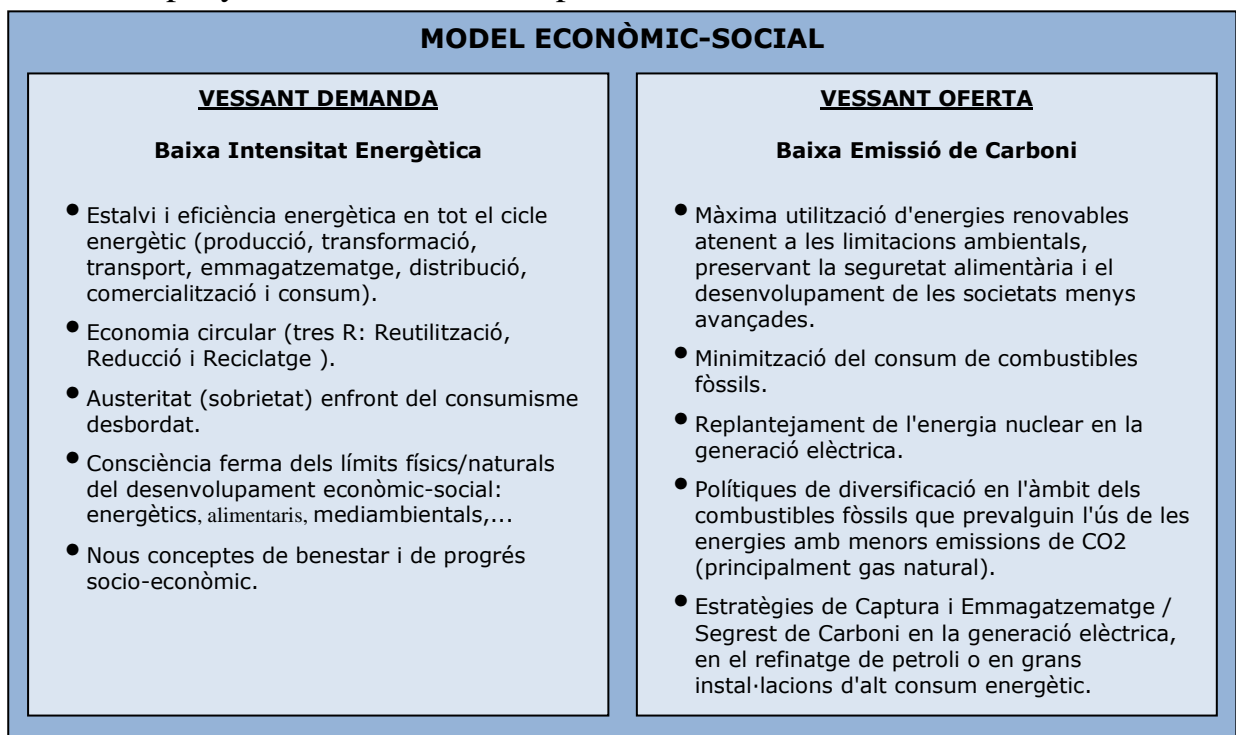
MODEL ECONÒMIC-SOCIAL

VESSANT DEMANDA

Baixa Intensitat Energètica

• Estalvi i eficiència energètica en tot el cicle energètic (producció, transformació, transport, emmagatzematge, distribució, comercialització i consum).

• Economia circular (tres R: Reutilització, Reducció i Reciclatge ).

• Austeritat (sobrietat) enfront del consumisme desbordat.

• Consciència ferma dels límits físics/naturals del desenvolupament econòmic-social: energètics, alimentaris, mediambientals,...

• Nous conceptes de benestar i de progrés socio-econòmic.

VESSANT OFERTA

Baixa Emissió de Carboni

• Màxima utilització d'energies renovables atenent a les limitacions ambientals, preservant la seguretat alimentària i el desenvolupament de les societats menys avançades.

• Minimització del consum de combustibles fòssils.

• Replantejament de l'energia nuclear en la generació elèctrica.

• Polítiques de diversificació en l'àmbit dels combustibles fòssils que prevalguin l'ús de les energies amb menors emissions de CO2 (principalment gas natural).

• Estratègies de Captura i Emmagatzematge / Segrest de Carboni en la generació elèctrica, en el refinatge de petroli o en grans instal·lacions d'alt consum energètic.